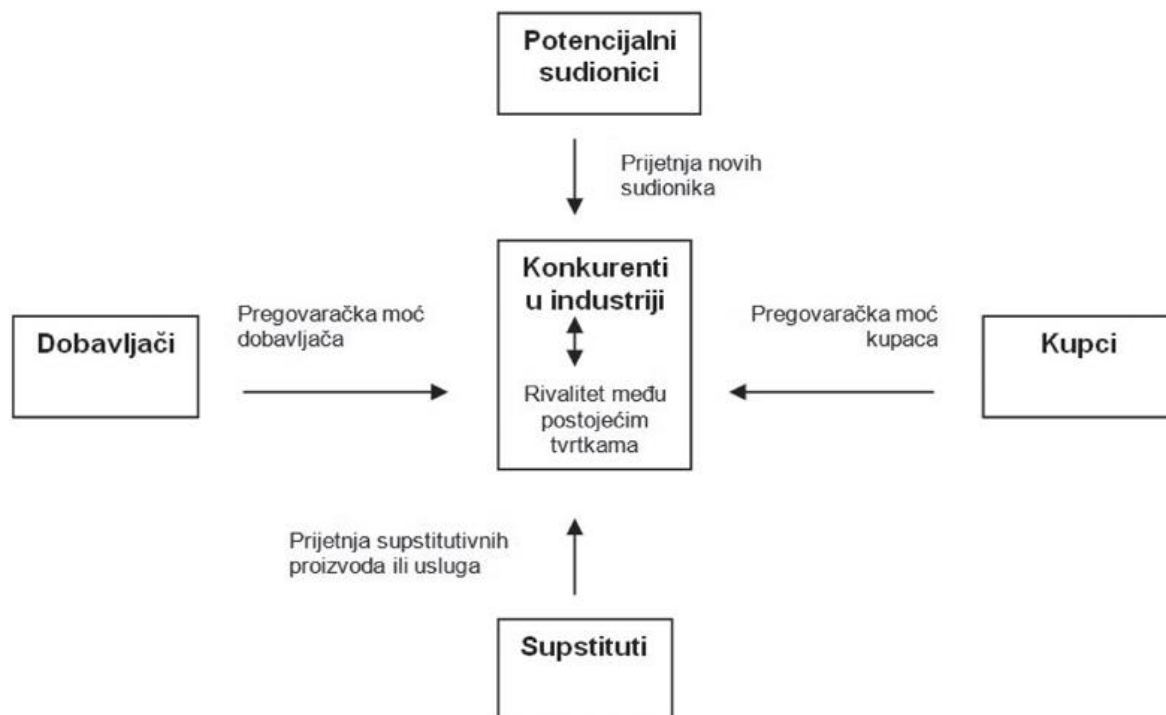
Potencijalni sudionici

Prijetnja novih sudionika

Pregovaračka moć dobavljača

Dobavljači

Konkurenti u industriji

Rivalitet među postojećim tvrtkama

Pregovaračka moć kupaca

Kupci

Prijetnja supstitutivnih proizvoda ili usluga

Supstituti